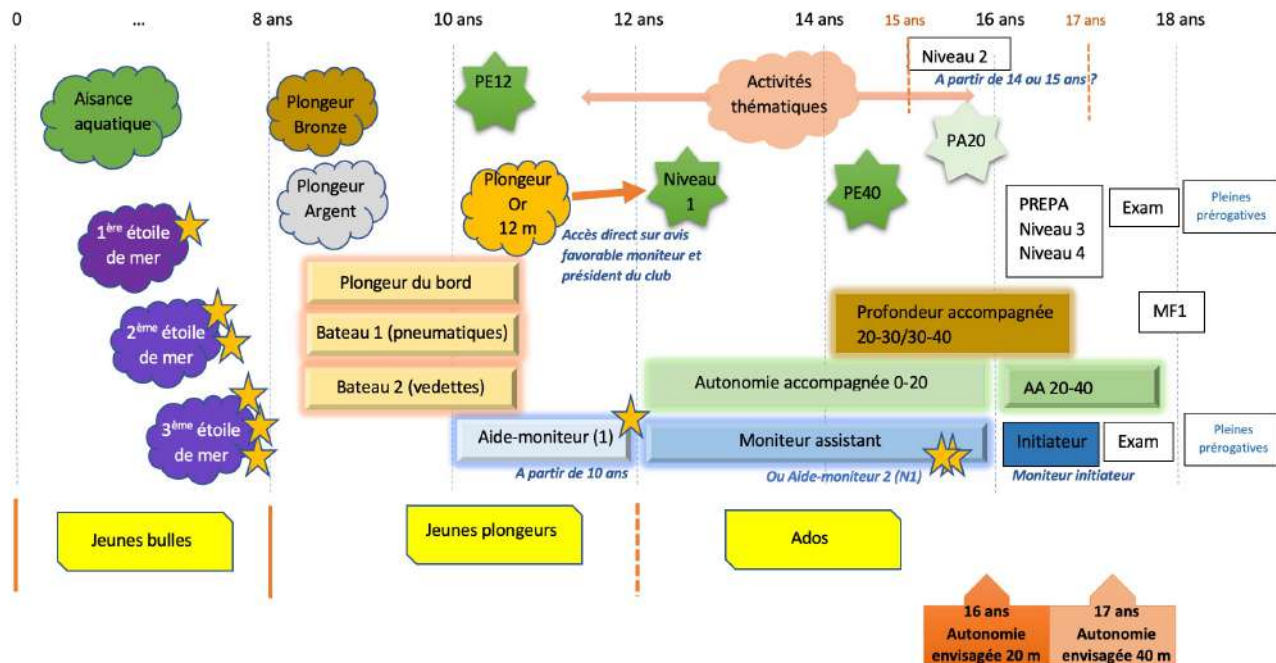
0 ... 8 ans 10 ans 12 ans 14 ans 15 ans 16 ans 17 ans 18 ans

Aisance aquatique

Plongeur Bronze

PE12

Activités thématiques

Niveau 2

A partir de 14 ou 15 ans ?

PA20

Plongeur Argent

Plongeur Or 12 m

Niveau 1

PE40

Accès direct sur avis favorable moniteur et président du club

1$^{ère}$ étoile de mer

PREPA Niveau 3 Niveau 4

Exam

Pleines prérogatives

Plongeur du bord

Bateau 1 (pneumatiques)

Profondeur accompagnée 20-30/30-40

MF1

2$^{ème}$ étoile de mer

Bateau 2 (vedettes)

Autonomie accompagnée 0-20

AA 20-40

3$^{ème}$ étoile de mer

Aide-moniteur (1)

Moniteur assistant

Initiateur

Exam

Pleines prérogatives

A partir de 10 ans

Ou Aide-moniteur 2 (N1)

Moniteur initiateur

Jeunes bulles

Jeunes plongeurs

Ados

16 ans Autonomie envisagée 20 m

17 ans Autonomie envisagée 40 m